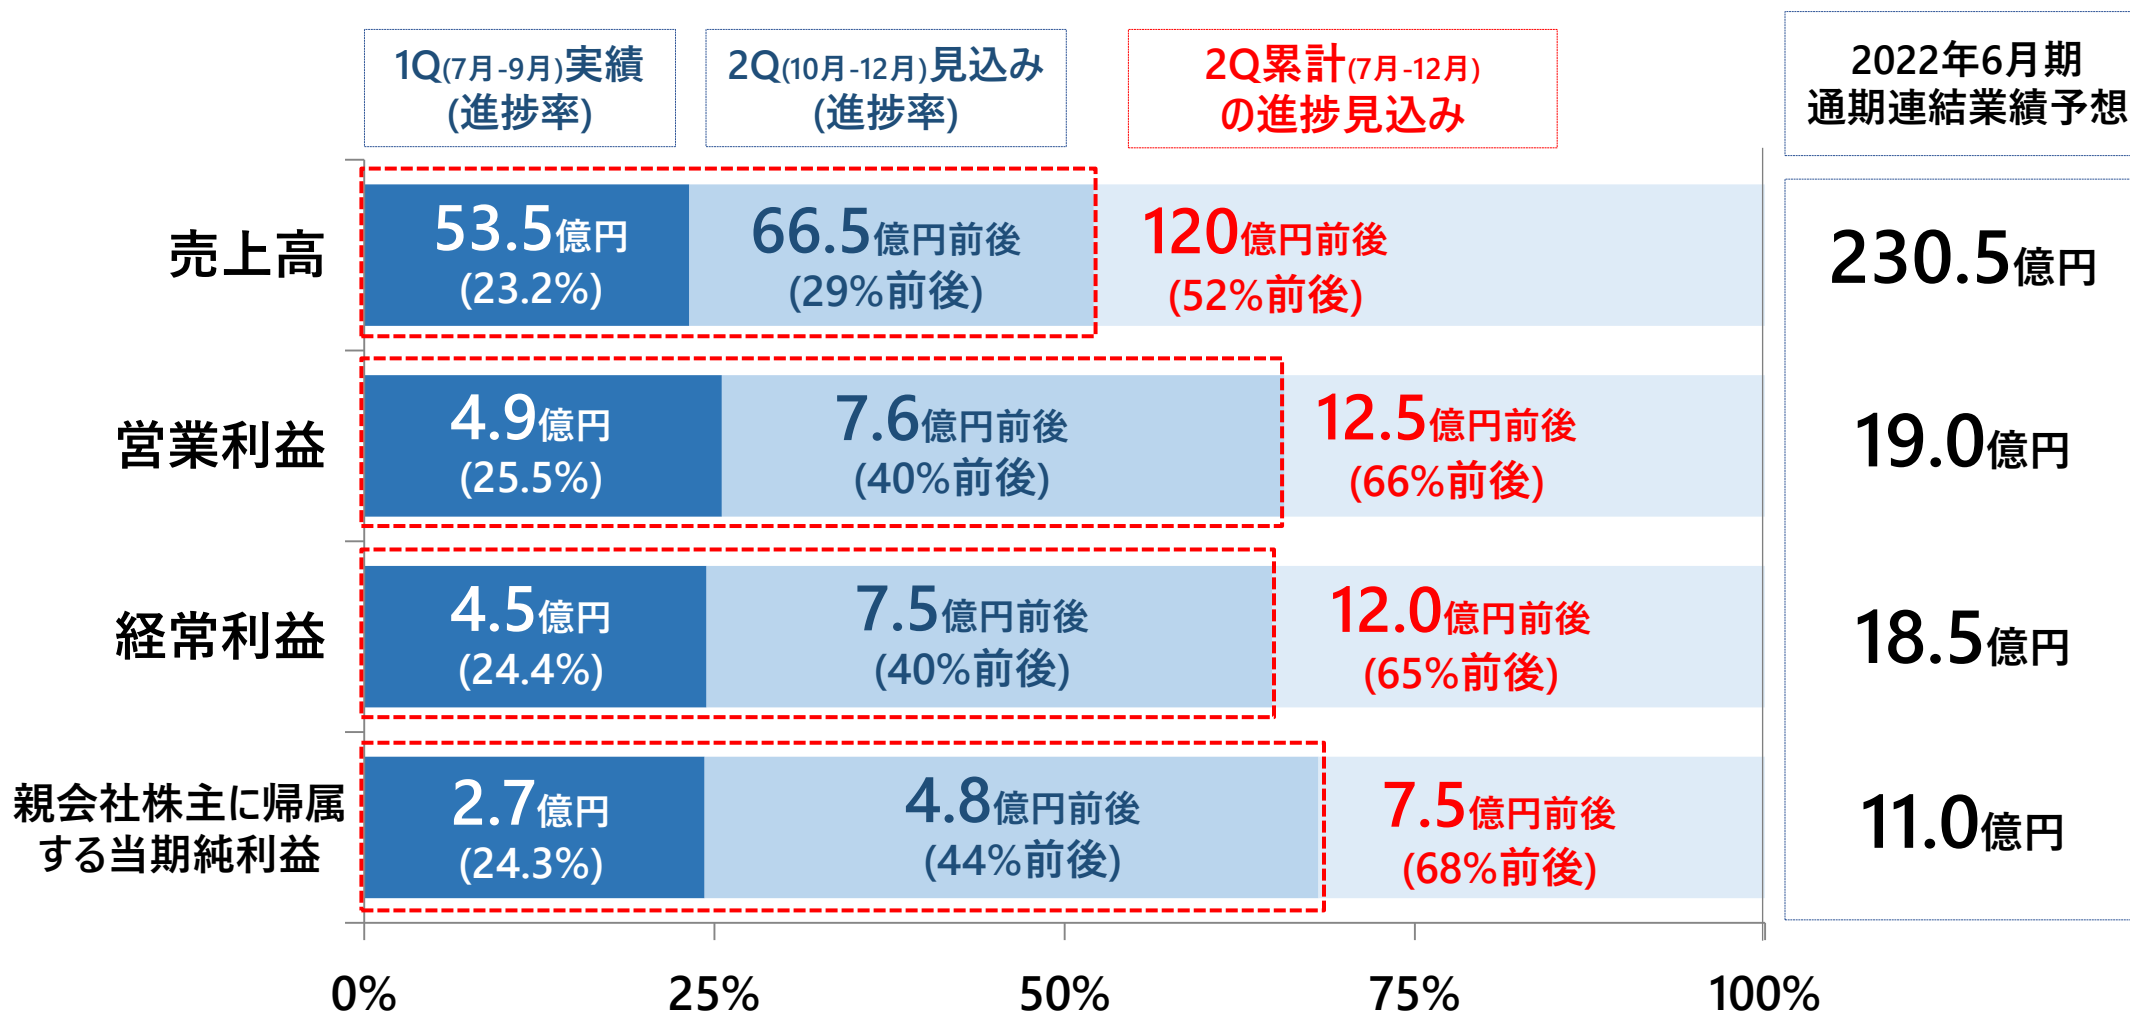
1Q(7月-9月)実績
(進捗率)

2Q(10月-12月)見込み
(進捗率)

2Q累計(7月-12月)
の進捗見込み

2022年6月期
通期連結業績予想

売上高

53.5億円
(23.2%)

66.5億円前後
(29%前後)

120億円前後
(52%前後)

230.5億円

営業利益

4.9億円
(25.5%)

7.6億円前後
(40%前後)

12.5億円前後
(66%前後)

19.0億円

経常利益

4.5億円
(24.4%)

7.5億円前後
(40%前後)

12.0億円前後
(65%前後)

18.5億円

親会社株主に帰属する当期純利益

2.7億円
(24.3%)

4.8億円前後
(44%前後)

7.5億円前後
(68%前後)

11.0億円

0%

25%

50%

75%

100%